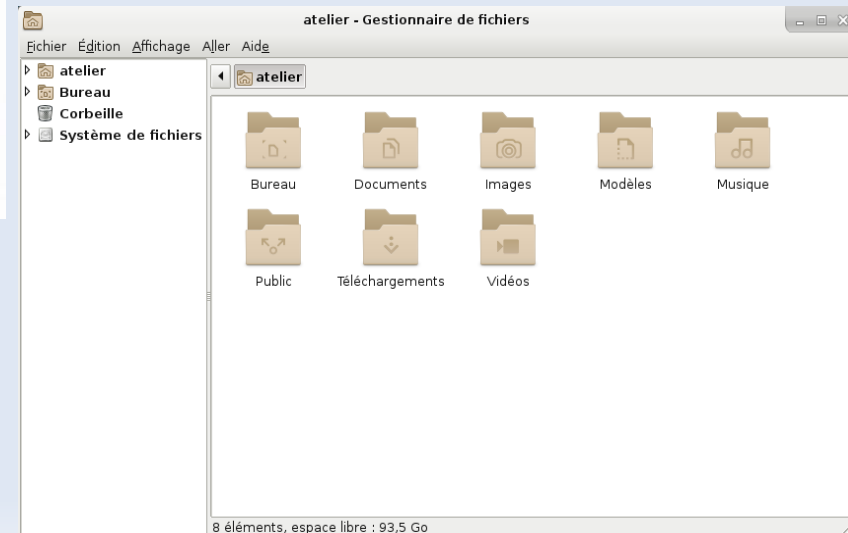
atelier - Gestionnaire de fichiers

Fichier Édition Affichage Aller Aide

atelier
Bureau
Corbeille
Système de fichiers

atelier

Bureau
Documents
Images
Modèles
Musique
Public
Téléchargements
Vidéos

8 éléments, espace libre : 93,5 Go